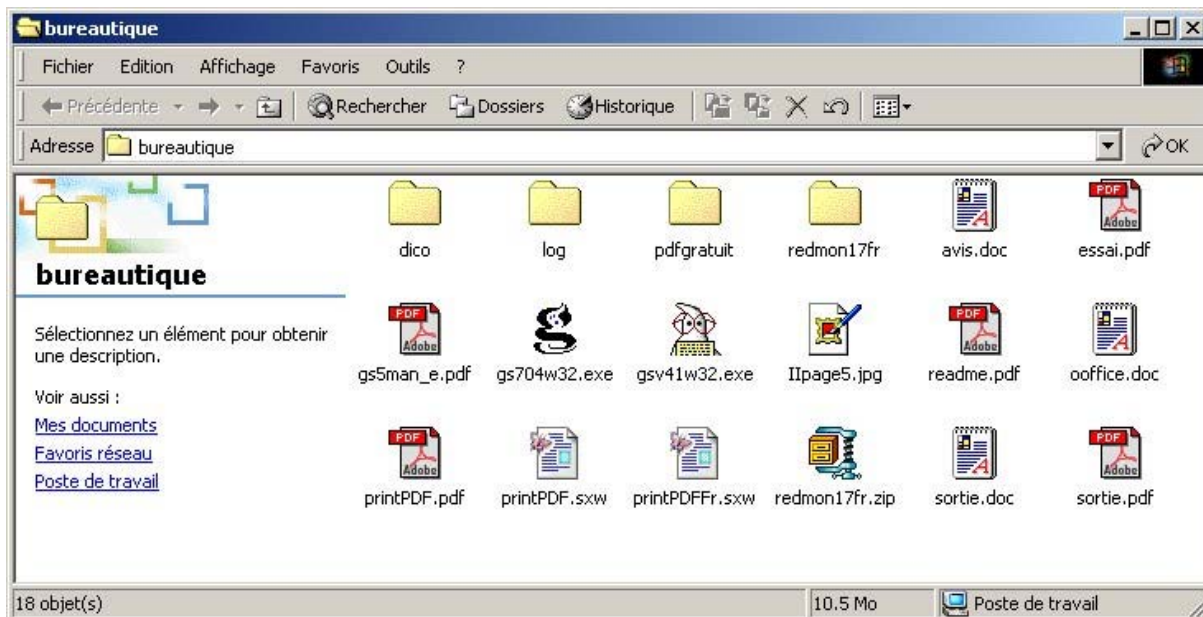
bureautique

Fichier Edition Affichage Favoris Outils ?

Précédente Rechercher Dossiers Historique

Adresse bureautique OK

bureautique

Sélectionnez un élément pour obtenir une description.

Voir aussi :

Mes documents

Favoris réseau

Poste de travail

dico log pdfgratuit redmon17fr avis.doc essai.pdf

gs5man_e.pdf gs704w32.exe gsv41w32.exe IIpage5.jpg readme.pdf ooffice.doc

printPDF.pdf printPDF.sxw printPDFFr.sxw redmon17fr.zip sortie.doc sortie.pdf

PDF Adobe

18 objet(s) 10.5 Mo Poste de travail